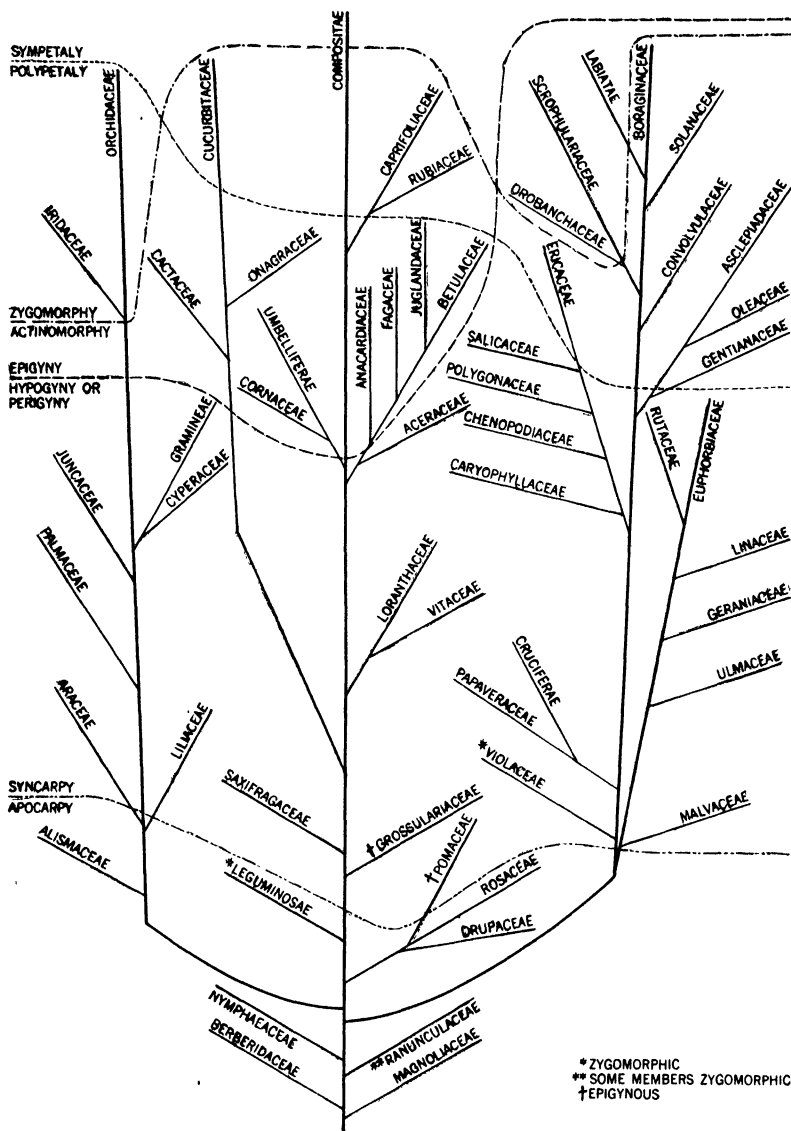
SYMPETALY
POLYPETALY

ORCHIDACEAE
CUCURBITACEAE
COMPOSITAE
CAPRIFOLIACEAE
RUBIACEAE
SCROPHULARIACEAE
LABIATAE
BORAGINACEAE
SOLANACEAE
OROBANCHACEAE
CONVOLVULACEAE
ASCLEPIADACEAE

IRIDACEAE
CACTACEAE
ONAGRACEAE
ANACARDIACEAE
FAGACEAE
JUGLANDACEAE
BETULACEAE
ERICACEAE

ZYGOMORPHY
ACTINOMORPHY

UMBELLIFERAE
SALICACEAE
OLEACEAE
GENTIANACEAE

EPIGYNY
HYPOGYNY OR PERIGYNY

CORNACEAE
POLYGONACEAE
ACERACEAE
CHENOPODIACEAE
RUTACEAE
EUPHORBIACEAE
CARYOPHYLLACEAE
GRAMINEAE
JUNCACEAE
CYPERACEAE
PALMACEAE
LINACEAE
LORANTHACEAE
VITACEAE
GERANIACEAE
CRUCIFERAE
ULMACEAE
PAPAVERACEAE
ARACEAE
LILIACEAE
*VIOLACEAE

SYNCARPY
APOCARPY

SAXIFRAGACEAE
†GROSSULARIACEAE
MALVACEAE
ALISMACEAE
†POMACEAE
*LEGUMINOSAE
ROSACEAE
DRUPACEAE
NYMPHAEACEAE
BERBERIDACEAE
**RANUNCULACEAE
MAGNOLIACEAE

* ZYGOMORPHIC
** SOME MEMBERS ZYGOMORPHIC
† EPIGYNOUS